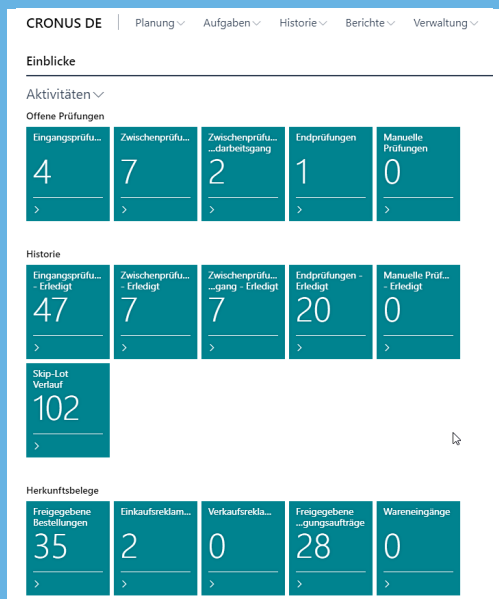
CRONUS DE | Planung Aufgaben Historie Berichte Verwaltung

Einblicke

Aktivitäten

Offene Prüfungen

Eingangsprüfu...
4
>

Zwischenprüfu...
7
>

Zwischenprüfu... ...darbeitsgang
2
>

Endprüfungen
1
>

Manuelle Prüfungen
0
>

Historie

Eingangsprüfu... - Erledigt
47
>

Zwischenprüfu... - Erledigt
7
>

Zwischenprüfu... ...gang - Erledigt
7
>

Endprüfungen - Erledigt
20
>

Manuelle Prüf... - Erledigt
0
>

Skip-Lot Verlauf
102
>

Herkunftsbelege

Freigegebene Bestellungen
35
>

Einkaufsreklam...
2
>

Verkaufsrekla...
0
>

Freigegebene ...gungsaufträge
28
>

Wareneingänge
0
>